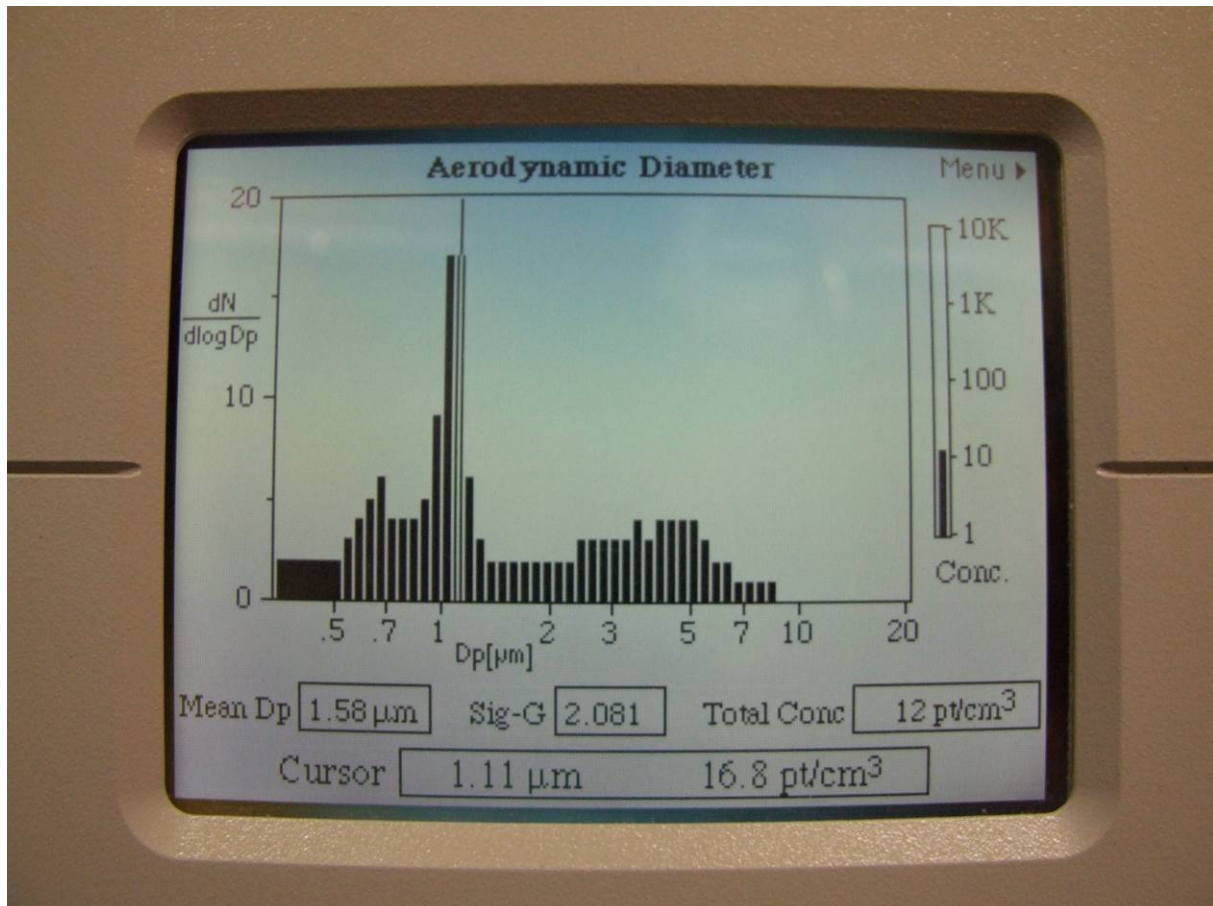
Aerodynamic Diameter

Menu ▸

20

$\frac{dN}{dlogDp}$

10

0

.5 .7 1 2 3 5 7 10 20

Dp[μm]

10K

1K

100

10

1

Conc.

Mean Dp 1.58 μm

Sig-G 2.081

Total Conc 12 pt/cm$^3$

Cursor 1.11 μm 16.8 pt/cm$^3$